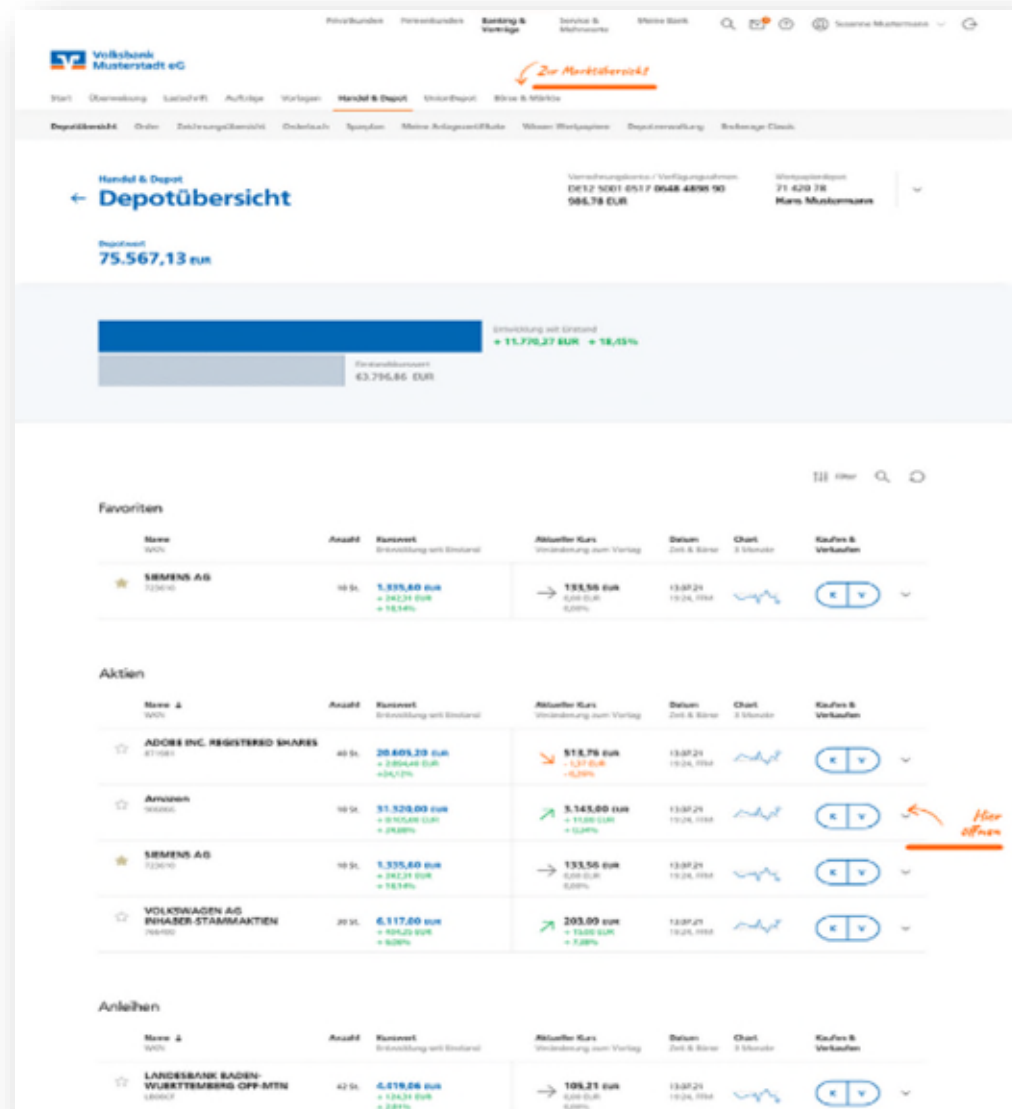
Privatkunden Firmenkunden Banking & Verträge Service & Mehrwerte Meine Bank Susanne Mustermann

Volksbank Musterstadt eG

Zur Marktübersicht

Start Überweisung Lastschrift Aufträge Vorlagen Handel & Depot UnionDepot Börse & Märkte

Depotübersicht Order Zeichnungsübersicht Orderbuch Sparplan Meine Anlagezertifikate Wissen Wertpapiere Depotverwaltung Brokerage Classic

Handel & Depot
← Depotübersicht

Verrechnungskonto / Verfügungsrahmen
DE12 5001 0517 0648 4898 90
986,78 EUR

Wertpapierdepot
71 420 78
Hans Mustermann

Depotwert
75.567,13 EUR

Entwicklung seit Einstand
+ 11.770,27 EUR + 18,45%

Einstandswert
63.796,86 EUR

Filter

Favoriten

| Name WKN | Anzahl | Kurswert Entwicklung seit Einstand | Aktueller Kurs Veränderung zum Vortag | Datum Zeit & Börse | Chart 3 Monate | Kaufen & Verkaufen |
|---|---|---|---|---|---|---|
| SIEMENS AG 723610 | 10 St. | 1.335,60 EUR + 242,31 EUR + 18,14% | 133,56 EUR 0,00 EUR 0,00% | 13.07.21 19:24, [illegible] | | K V |

Aktien

| Name WKN | Anzahl | Kurswert Entwicklung seit Einstand | Aktueller Kurs Veränderung zum Vortag | Datum Zeit & Börse | Chart 3 Monate | Kaufen & Verkaufen |
|---|---|---|---|---|---|---|
| ADOBE INC. REGISTERED SHARES 871981 | 40 St. | 20.605,20 EUR + 2.894,40 EUR +34,12% | 518,76 EUR - 1,37 EUR - 0,26% | 13.07.21 19:24, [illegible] | | K V |
| Amazon 906866 | 10 St. | 31.520,00 EUR + 8.105,00 EUR + 29,88% | 3.145,00 EUR + 11,00 EUR + 0,24% | 13.07.21 19:24, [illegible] | | K V |
| SIEMENS AG 723610 | 10 St. | 1.335,60 EUR + 242,31 EUR + 18,14% | 133,56 EUR 0,00 EUR 0,00% | 13.07.21 19:24, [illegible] | | K V |
| VOLKSWAGEN AG INHABER-STAMMAKTIEN 766400 | 20 St. | 6.117,00 EUR + 909,25 EUR + 9,00% | 203,00 EUR + 13,00 EUR + 7,08% | 13.07.21 19:24, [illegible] | | K V |

Hier öffnen

Anleihen

| Name WKN | Anzahl | Kurswert Entwicklung seit Einstand | Aktueller Kurs Veränderung zum Vortag | Datum Zeit & Börse | Chart 3 Monate | Kaufen & Verkaufen |
|---|---|---|---|---|---|---|
| LANDESBANK BADEN-WUERTTEMBERG OPF-MTN LB00CF | 42 St. | 4.419,06 EUR + 124,31 EUR + 2,83% | 105,21 EUR 0,00 EUR 0,00% | 13.07.21 19:24, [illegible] | | K V |